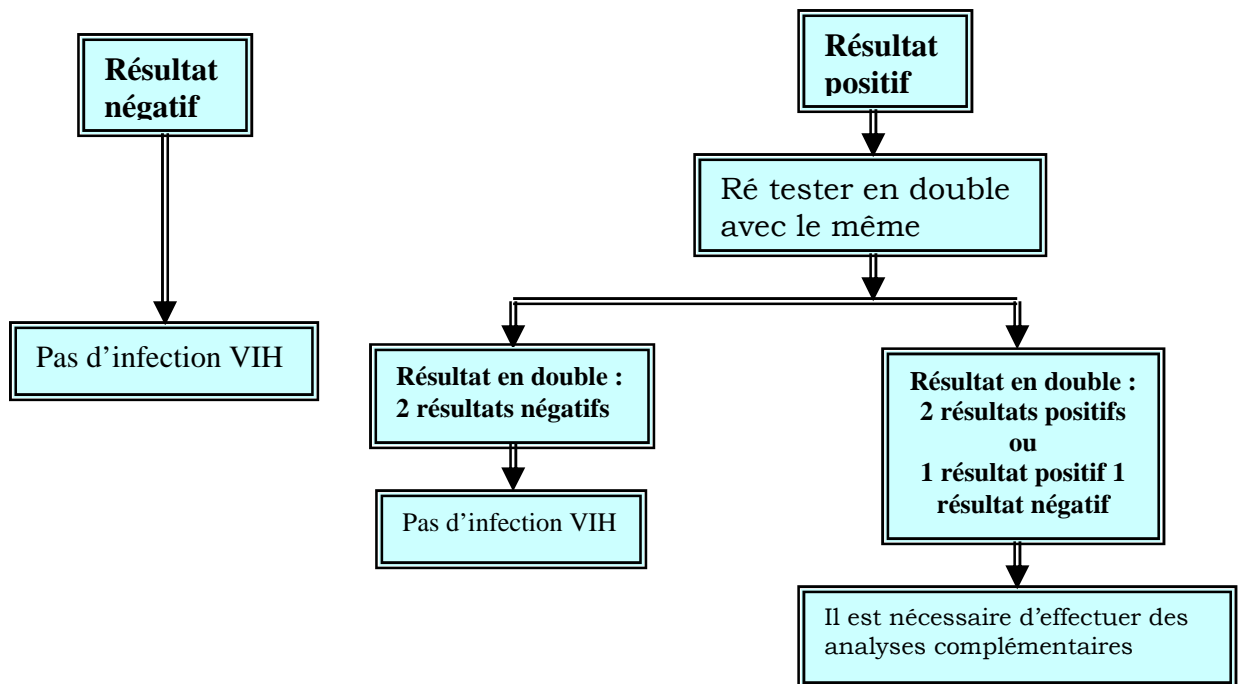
Résultat négatif

Pas d'infection VIH

Résultat positif

Ré tester en double avec le même

Résultat en double : 2 résultats négatifs

Pas d'infection VIH

Résultat en double : 2 résultats positifs ou 1 résultat positif 1 résultat négatif

Il est nécessaire d'effectuer des analyses complémentaires